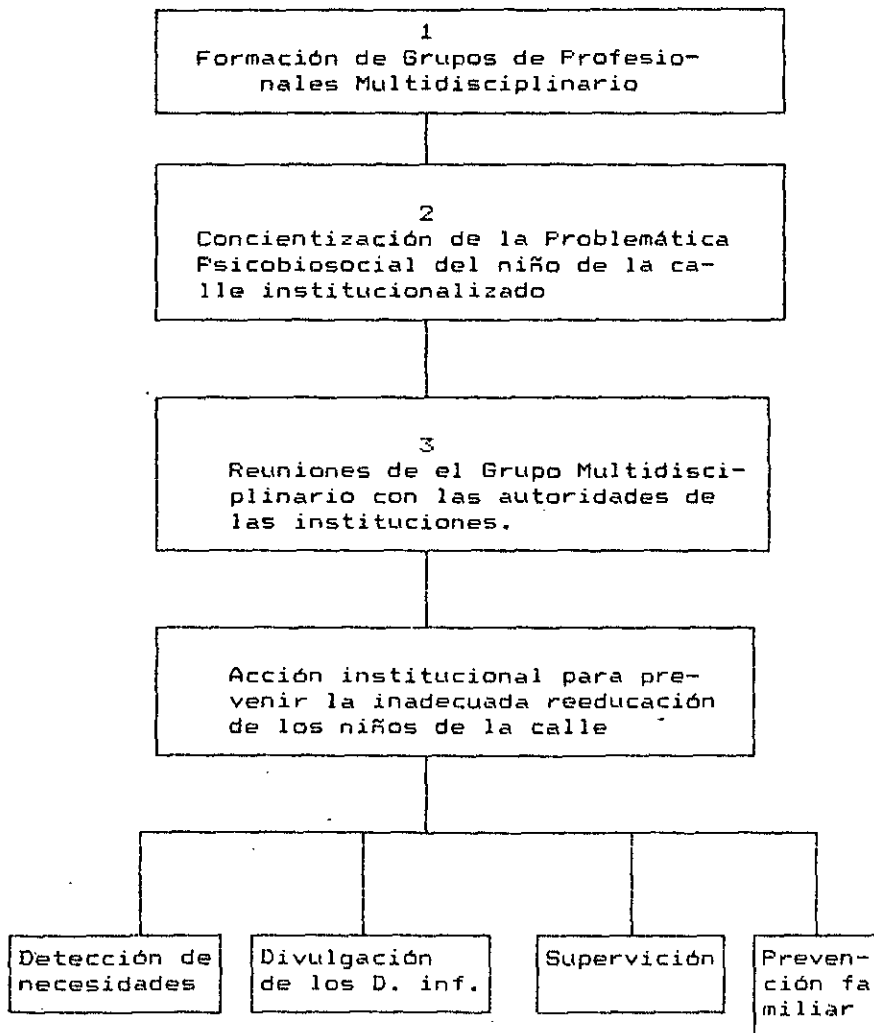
1
Formación de Grupos de Profesionales Multidisciplinario

2
Concientización de la Problemática Psicobiosocial del niño de la calle institucionalizado

3
Reuniones de el Grupo Multidisciplinario con las autoridades de las instituciones.

Acción institucional para prevenir la inadecuada reeducación de los niños de la calle

Detección de necesidades

Divulgación de los D. inf.

Supervición

Prevención familiar